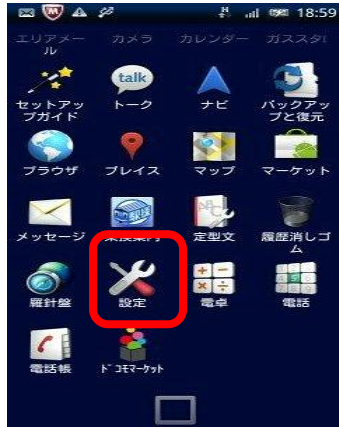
18:59

エリアメール カメラ カレンダー ガススタ

talk

セットアップガイド トーク ナビ バックアップと復元

ブラウザ プレイス マップ マーケット

メッセージ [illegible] 定型文 履歴消しゴム

羅針盤 設定 電卓 電話

電話帳 ドコモマーケット